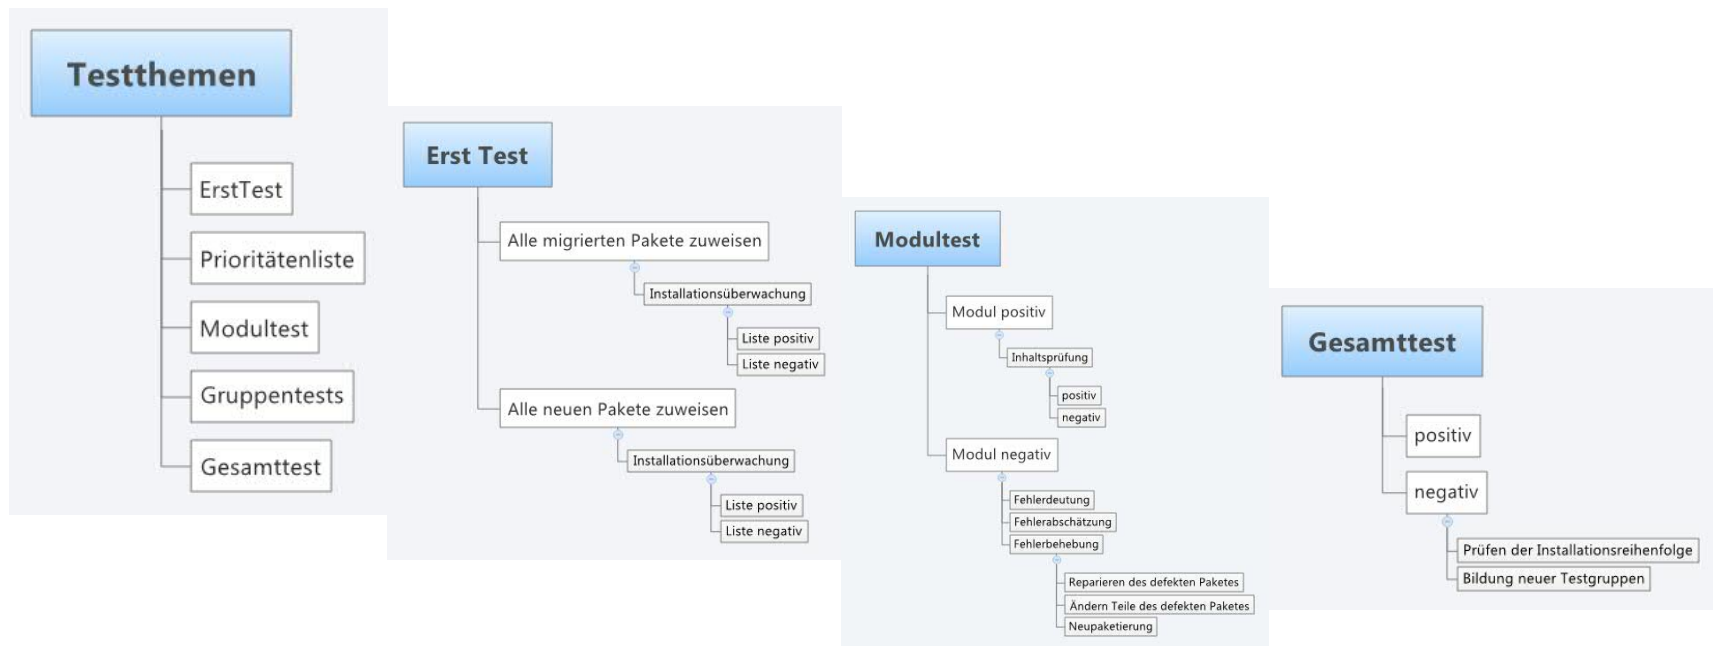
Testthemen

ErstTest

Prioritätenliste

Modultest

Gruppentests

Gesamttest

Erst Test

Alle migrierten Pakete zuweisen

Installationsüberwachung

Liste positiv

Liste negativ

Alle neuen Pakete zuweisen

Installationsüberwachung

Liste positiv

Liste negativ

Modultest

Modul positiv

Inhaltsprüfung

positiv

negativ

Modul negativ

Fehlerdeutung

Fehlerabschätzung

Fehlerbehebung

Reparieren des defekten Paketes

Ändern Teile des defekten Paketes

Neupaketierung

Gesamttest

positiv

negativ

Prüfen der Installationsreihenfolge

Bildung neuer Testgruppen